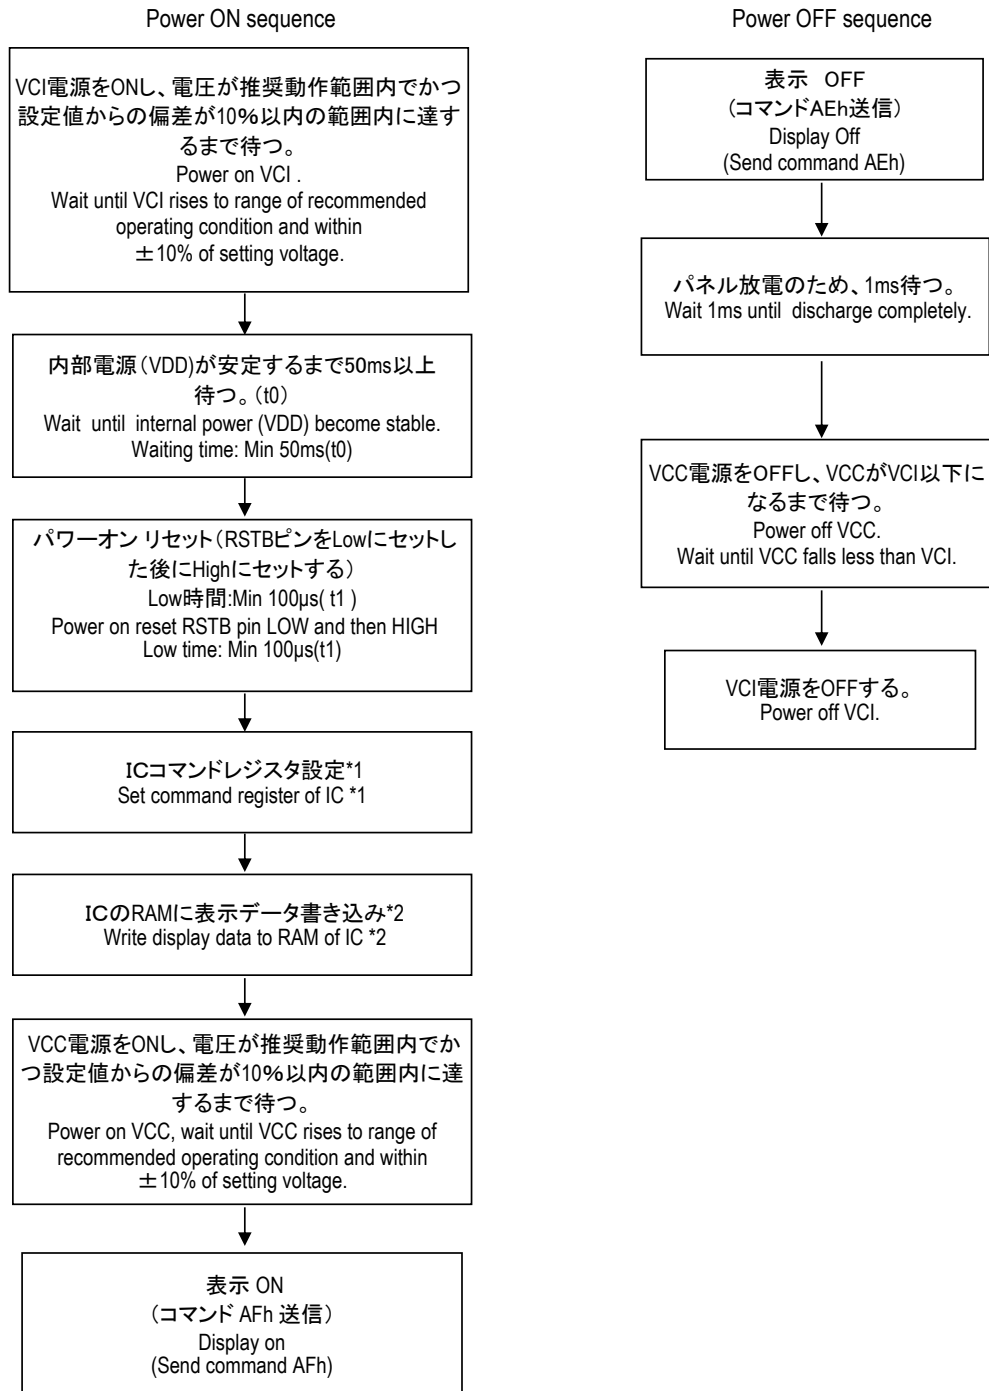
Power ON sequence

VCI電源をONし、電圧が推奨動作範囲内でかつ設定値からの偏差が10%以内の範囲内に達するまで待つ。
Power on VCI .
Wait until VCI rises to range of recommended operating condition and within ±10% of setting voltage.

内部電源（VDD)が安定するまで50ms以上待つ。（t0）
Wait until internal power (VDD) become stable.
Waiting time: Min 50ms(t0)

パワーオン リセット（RSTBピンをLowにセットした後にHighにセットする）
Low時間:Min 100μs( t1 )
Power on reset RSTB pin LOW and then HIGH
Low time: Min 100μs(t1)

ICコマンドレジスタ設定*1
Set command register of IC *1

ICのRAMに表示データ書き込み*2
Write display data to RAM of IC *2

VCC電源をONし、電圧が推奨動作範囲内でかつ設定値からの偏差が10%以内の範囲内に達するまで待つ。
Power on VCC, wait until VCC rises to range of recommended operating condition and within ±10% of setting voltage.

表示 ON
（コマンド AFh 送信）
Display on
(Send command AFh)

Power OFF sequence

表示 OFF
（コマンドAEh送信）
Display Off
(Send command AEh)

パネル放電のため、1ms待つ。
Wait 1ms until discharge completely.

VCC電源をOFFし、VCCがVCI以下になるまで待つ。
Power off VCC.
Wait until VCC falls less than VCI.

VCI電源をOFFする。
Power off VCI.